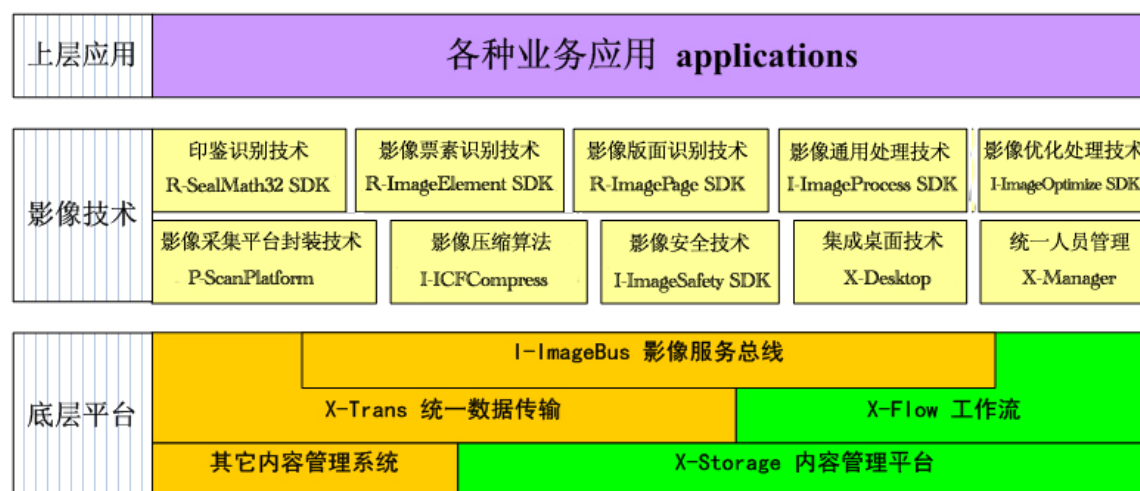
上层应用

各种业务应用 applications

影像技术

印鉴识别技术
R-SealMath32 SDK

影像票素识别技术
R-ImageElement SDK

影像版面识别技术
R-ImagePage SDK

影像通用处理技术
I-ImageProcess SDK

影像优化处理技术
I-ImageOptimize SDK

影像采集平台封装技术
P-ScanPlatform

影像压缩算法
I-ICFCompress

影像安全技术
I-ImageSafety SDK

集成桌面技术
X-Desktop

统一人员管理
X-Manager

底层平台

I-ImageBus 影像服务总线

X-Trans 统一数据传输

X-Flow 工作流

其它内容管理系统

X-Storage 内容管理平台